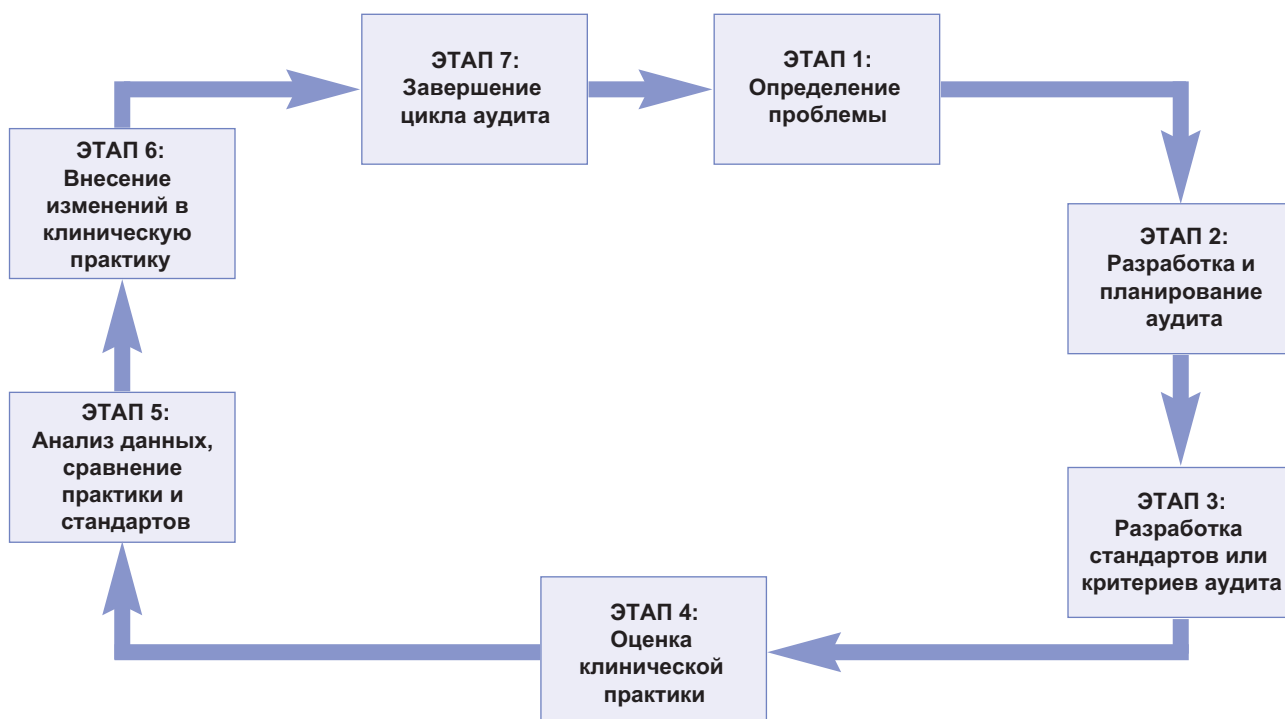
ЭТАП 7:
Завершение цикла аудита

ЭТАП 1:
Определение проблемы

ЭТАП 2:
Разработка и планирование аудита

ЭТАП 3:
Разработка стандартов или критериев аудита

ЭТАП 4:
Оценка клинической практики

ЭТАП 5:
Анализ данных, сравнение практики и стандартов

ЭТАП 6:
Внесение изменений в клиническую практику